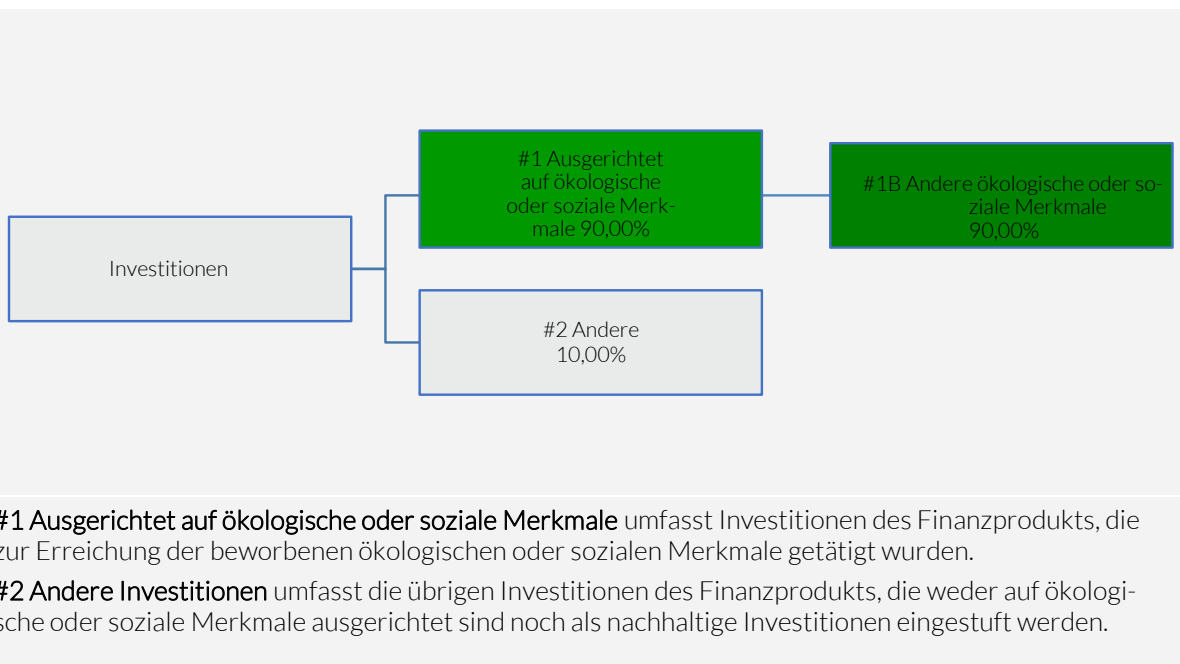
Investitionen

#1 Ausgerichtet auf ökologische oder soziale Merkmale 90,00%

#1B Andere ökologische oder soziale Merkmale 90,00%

#2 Andere 10,00%

#1 Ausgerichtet auf ökologische oder soziale Merkmale umfasst Investitionen des Finanzprodukts, die zur Erreichung der beworbenen ökologischen oder sozialen Merkmale getätigt wurden.

#2 Andere Investitionen umfasst die übrigen Investitionen des Finanzprodukts, die weder auf ökologische oder soziale Merkmale ausgerichtet sind noch als nachhaltige Investitionen eingestuft werden.